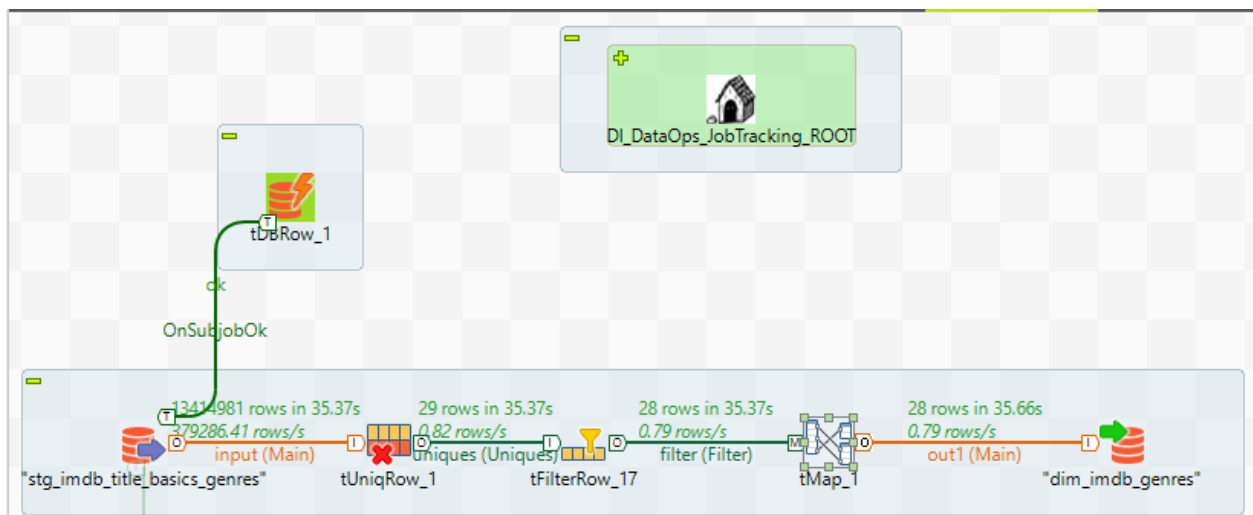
DI_DataOps_JobTracking_ROOT

tDBRow_1

ok

OnSubjobOk

13414981 rows in 35.37s
379286.41 rows/s
input (Main)

29 rows in 35.37s
0.82 rows/s
uniques (Uniques)

28 rows in 35.37s
0.79 rows/s
filter (Filter)

28 rows in 35.66s
0.79 rows/s
out1 (Main)

"stg_imdb_title_basics_genres"

tUniqRow_1

tFilterRow_17

tMap_1

"dim_imdb_genres"